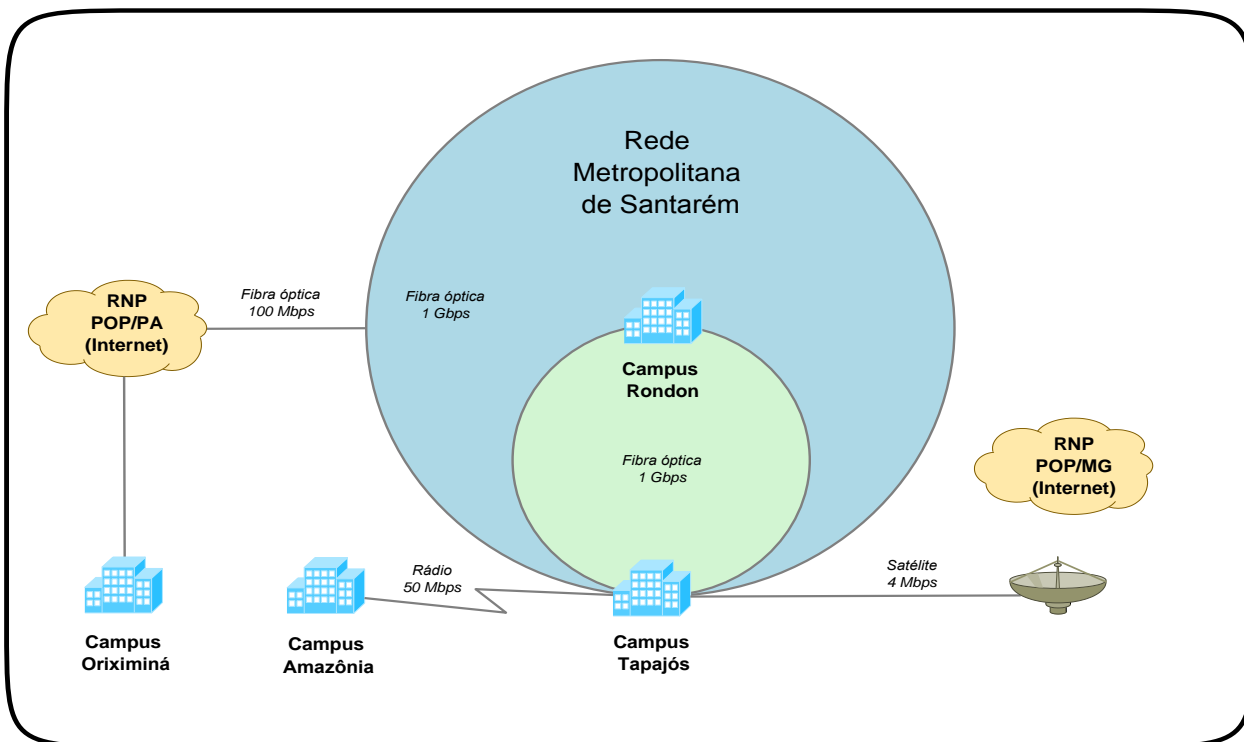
Rede Metropolitana de Santarém

RNP POP/PA (Internet)

Fibra óptica 100 Mbps

Fibra óptica 1 Gbps

Campus Rondon

Fibra óptica 1 Gbps

RNP POP/MG (Internet)

Rádio 50 Mbps

Satélite 4 Mbps

Campus Oriximiná

Campus Amazônia

Campus Tapajós